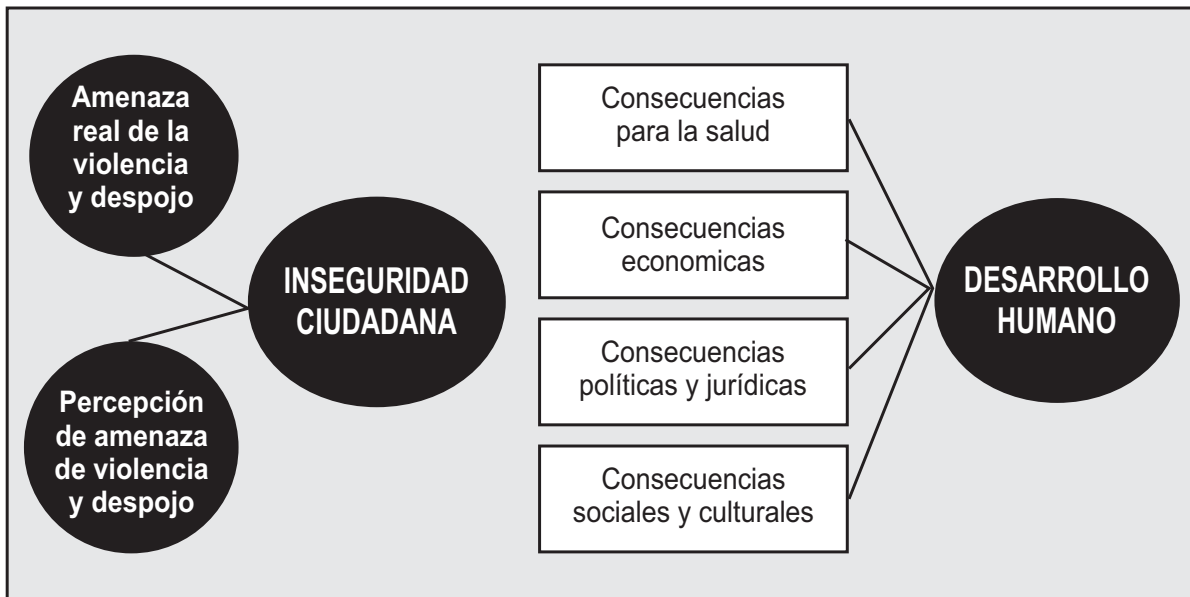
Amenaza real de la violencia y despojo

Percepción de amenaza de violencia y despojo

INSEGURIDAD CIUDADANA

Consecuencias para la salud

Consecuencias economicas

Consecuencias políticas y jurídicas

Consecuencias sociales y culturales

DESARROLLO HUMANO